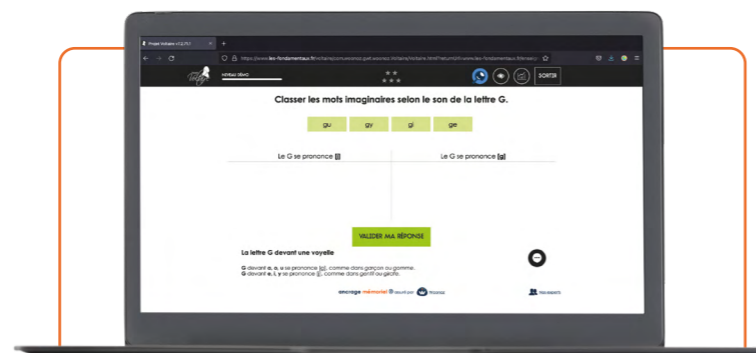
Projet Voltaire
https://www.les-fondamentaux.fr/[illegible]

NIVEAU DÉMO

SORTIR

Classer les mots imaginaires selon le son de la lettre G.

gu
gy
gi
ge

Le G se prononce [j]

Le G se prononce [g]

VALIDER MA RÉPONSE

La lettre G devant une voyelle

G devant a, o, u se prononce [g], comme dans garçon ou gomme.
G devant e, i, y se prononce [j], comme dans gentil ou gîte.

ancrage mémoriel

MES EXPERTS